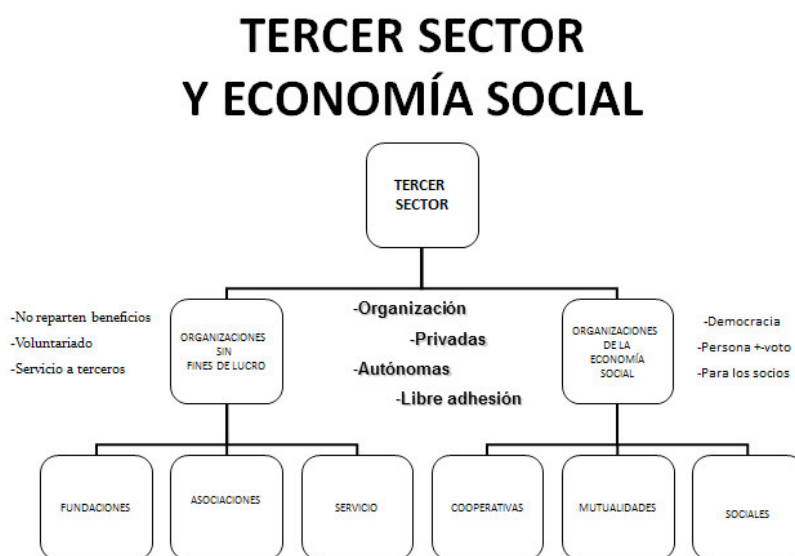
TERCER SECTOR
Y ECONOMÍA SOCIAL

TERCER SECTOR

-No reparten beneficios
-Voluntariado
-Servicio a terceros

ORGANIZACIONES SIN FINES DE LUCRO

-Organización
-Privadas
-Autónomas
-Libre adhesión

ORGANIZACIONES DE LA ECONOMÍA SOCIAL

-Democracia
-Persona +-voto
-Para los socios

FUNDACIONES

ASOCIACIONES

SERVICIO

COOPERATIVAS

MUTUALIDADES

SOCIALES